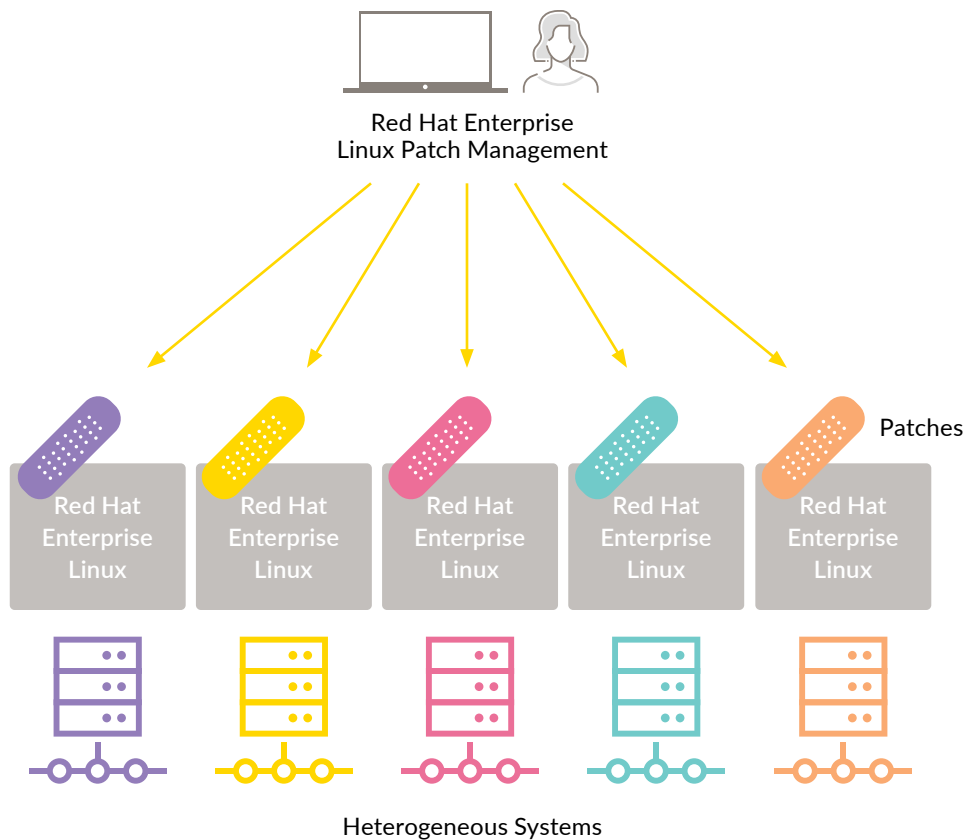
Red Hat Enterprise Linux Patch Management

Patches

Red Hat Enterprise Linux

Red Hat Enterprise Linux

Red Hat Enterprise Linux

Red Hat Enterprise Linux

Red Hat Enterprise Linux

Heterogeneous Systems